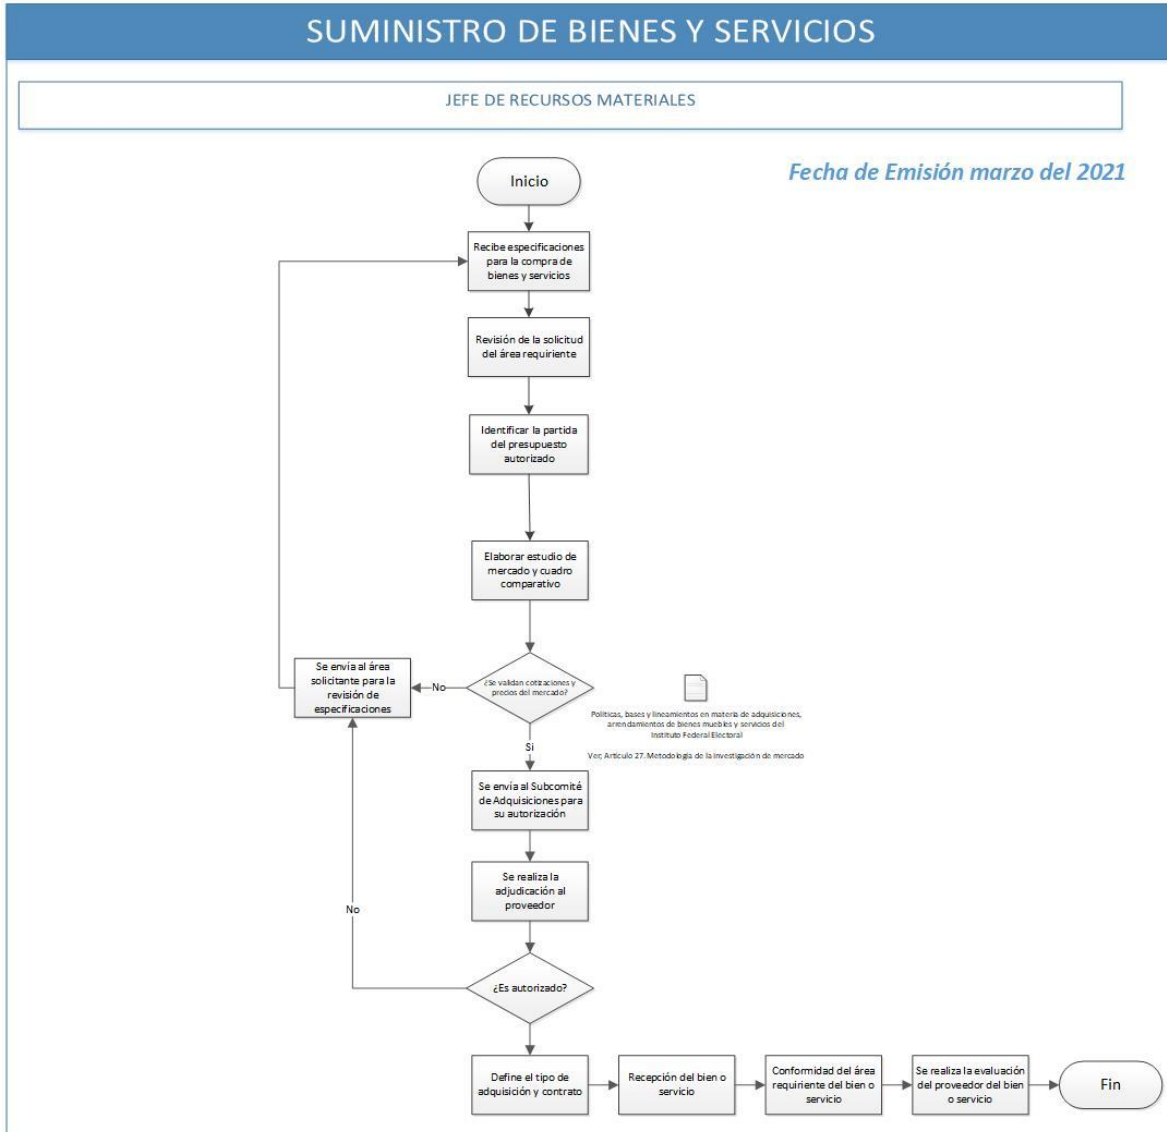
SUMINISTRO DE BIENES Y SERVICIOS

JEFE DE RECURSOS MATERIALES

Fecha de Emisión marzo del 2021

Inicio

Recibe especificaciones para la compra de bienes y servicios

Revisión de la solicitud del área requiriente

Identificar la partida del presupuesto autorizado

Elaborar estudio de mercado y cuadro comparativo

¿Se validan cotizaciones y precios del mercado?

No

Se envía al área solicitante para la revisión de especificaciones

Políticas, bases y lineamientos en materia de adquisiciones, arrendamientos de bienes muebles y servicios del Instituto Federal Electoral

Ver, Artículo 27. Metodología de la investigación de mercado

Si

Se envía al Subcomité de Adquisiciones para su autorización

Se realiza la adjudicación al proveedor

No

¿Es autorizado?

Define el tipo de adquisición y contrato

Recepción del bien o servicio

Conformidad del área requiriente del bien o servicio

Se realiza la evaluación del proveedor del bien o servicio

Fin